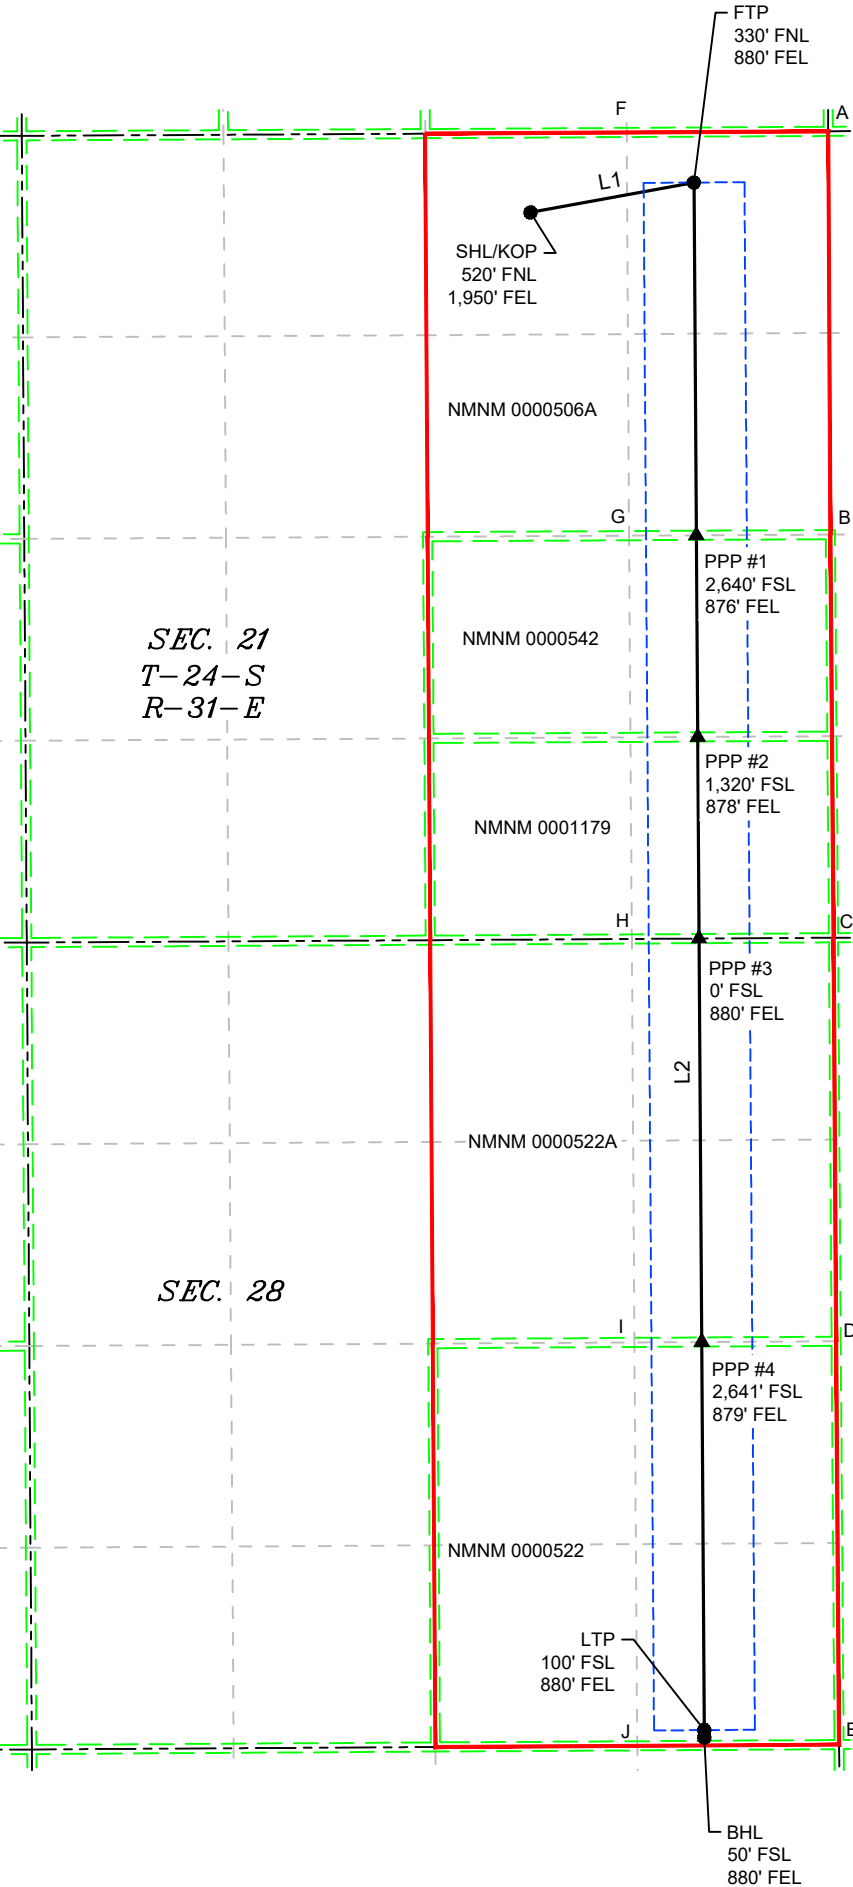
FTP
330' FNL
880' FEL

F

A

L1

SHL/KOP
520' FNL
1,950' FEL

NMNM 0000506A

G

B

PPP #1
2,640' FSL
876' FEL

NMNM 0000542

SEC. 21
T-24-S
R-31-E

PPP #2
1,320' FSL
878' FEL

NMNM 0001179

H

C

PPP #3
0' FSL
880' FEL

L2

NMNM 0000522A

SEC. 28

I

D

PPP #4
2,641' FSL
879' FEL

NMNM 0000522

LTP
100' FSL
880' FEL

J

E

BHL
50' FSL
880' FEL